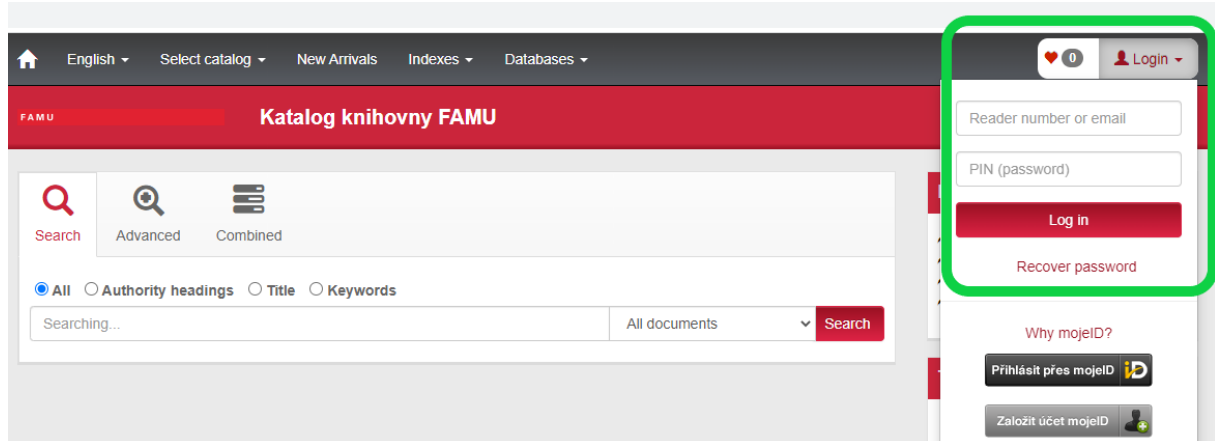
English ▾ Select catalog ▾ New Arrivals Indexes ▾ Databases ▾

0 Login ▾

FAMU

Katalog knihovny FAMU

Reader number or email

PIN (password)

Log in

Recover password

Search Advanced Combined

All Authority headings Title Keywords

Searching...

All documents

Search

Why mojeID?

Přihlásit přes mojeID

Založit účet mojeID